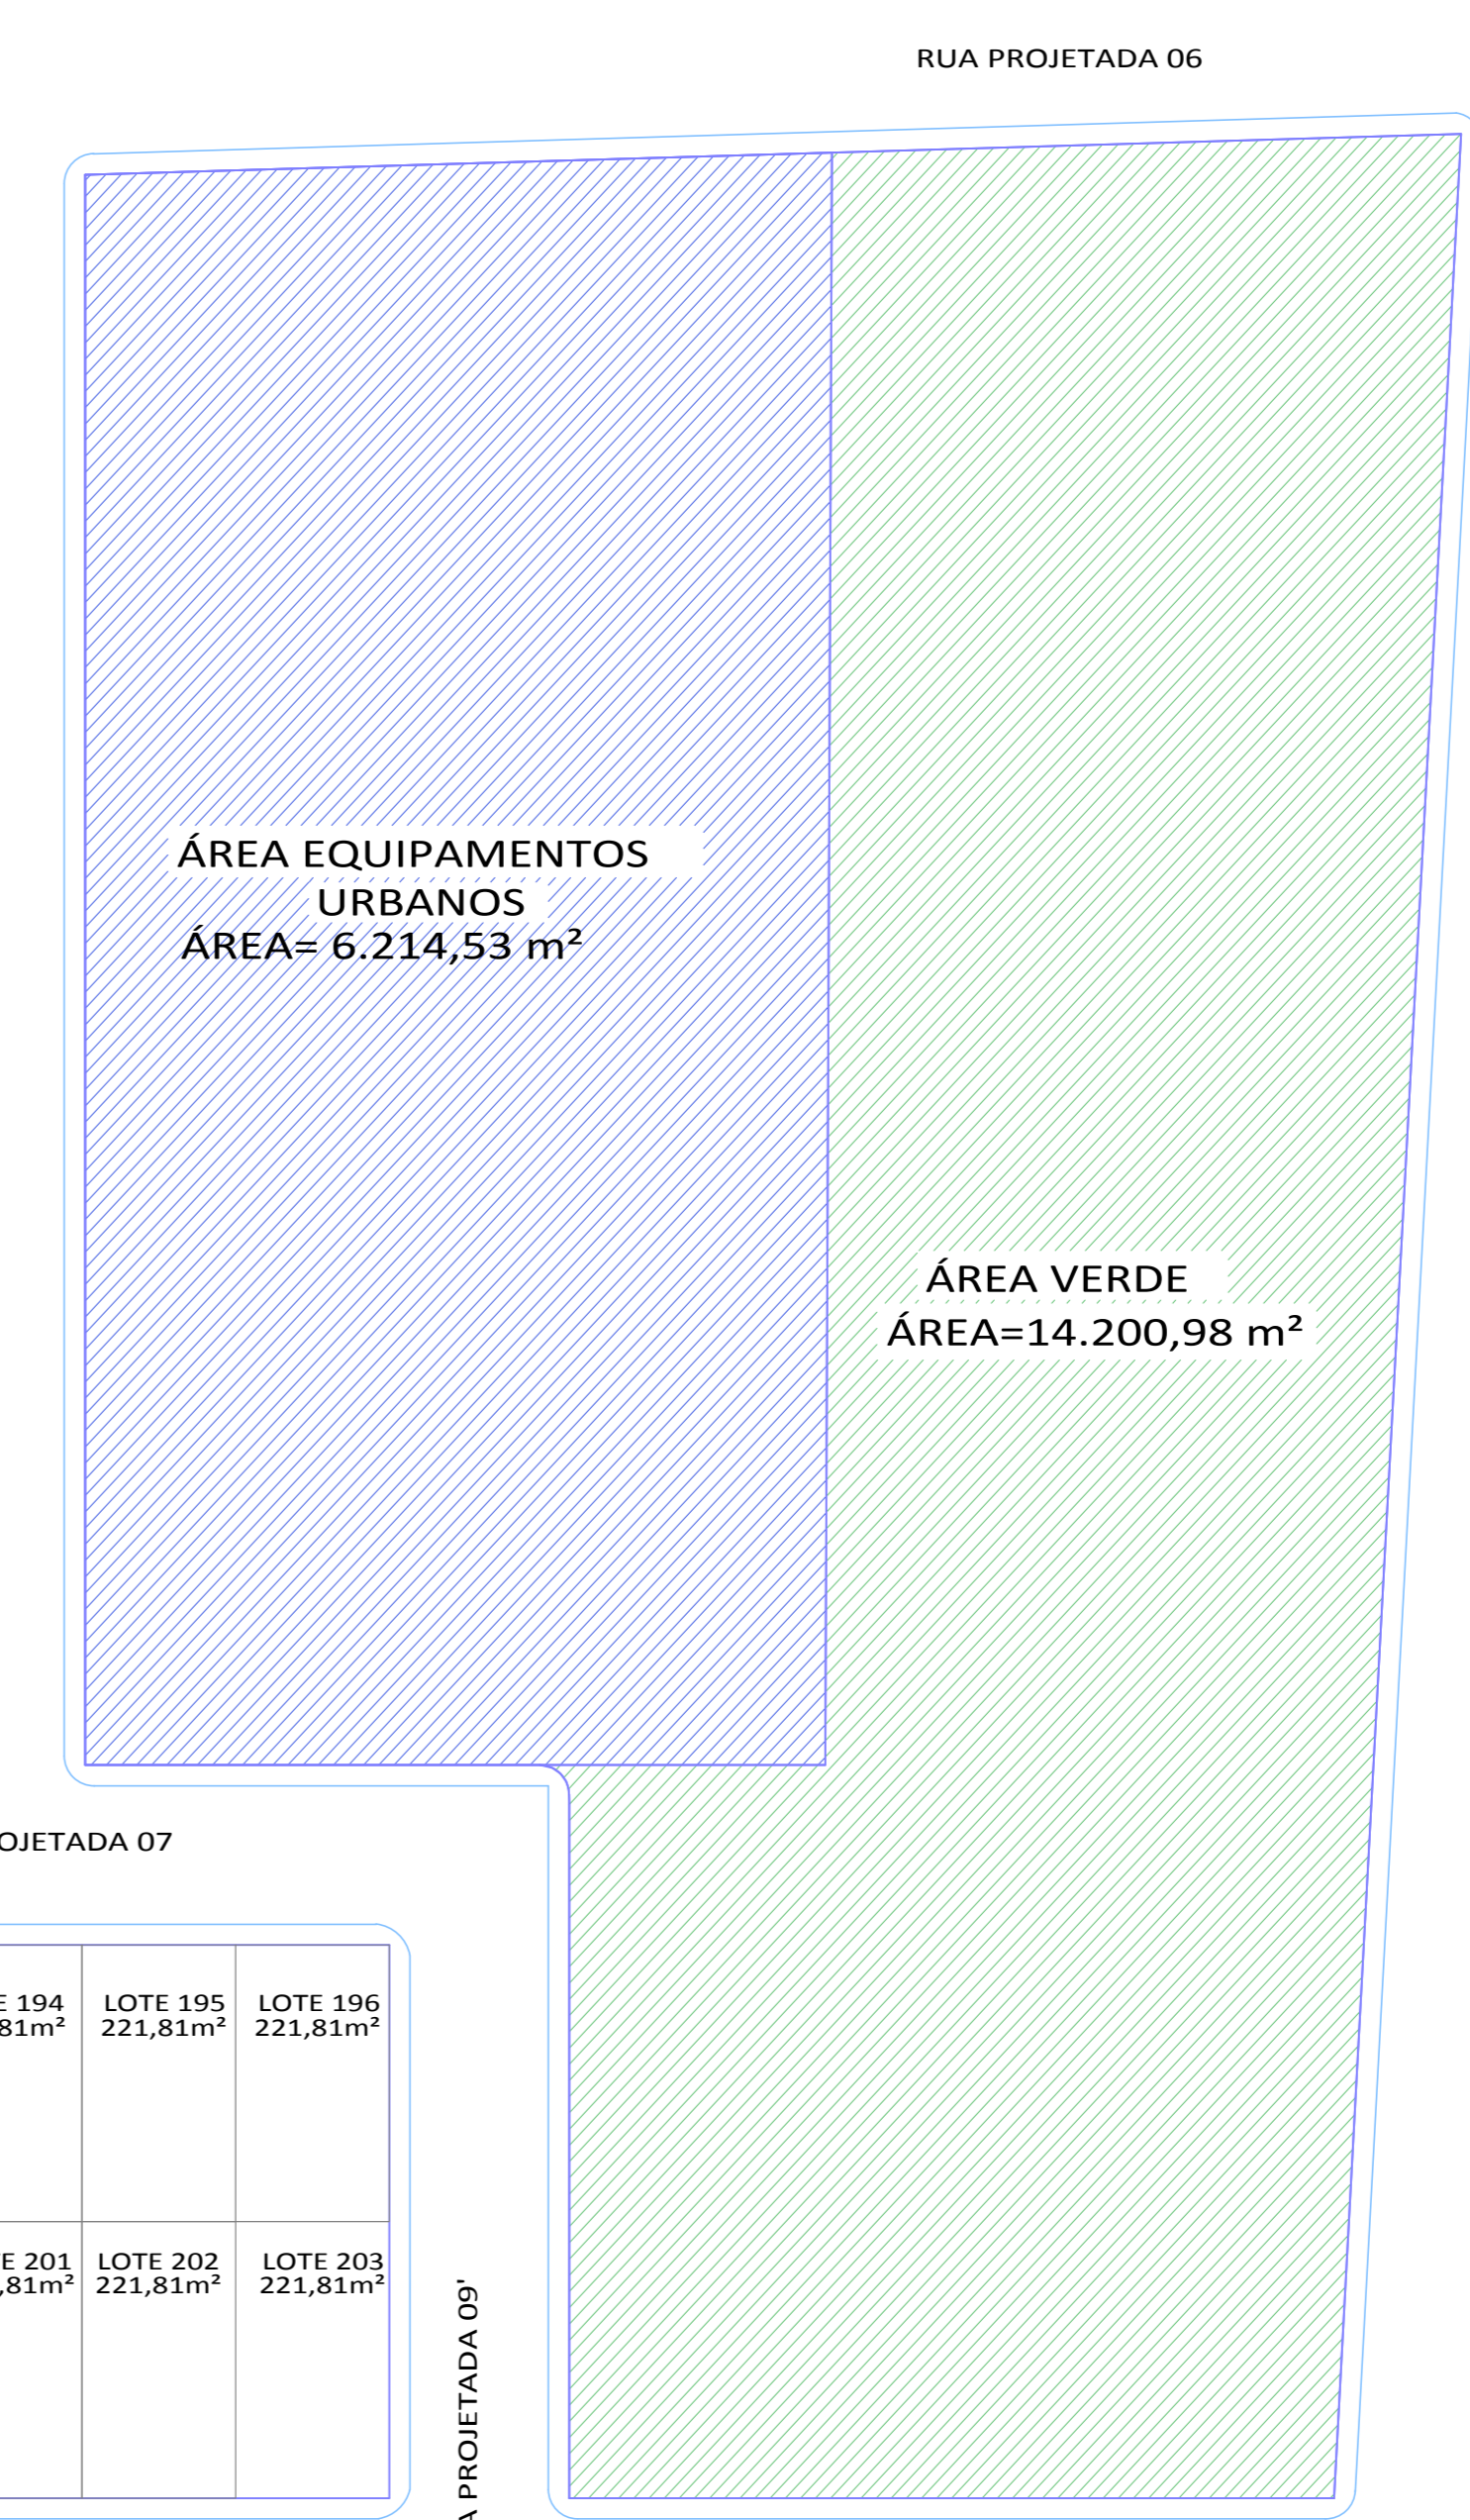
RUA PROJETADA 06

ÁREA EQUIPAMENTOS URBANOS
ÁREA= 6.214,53 m²

ÁREA VERDE
ÁREA=14.200,98 m²

OJETADA 07

E 194
81m²

LOTE 195
221,81m²

LOTE 196
221,81m²

E 201
,81m²

LOTE 202
221,81m²

LOTE 203
221,81m²

A PROJETADA 09'